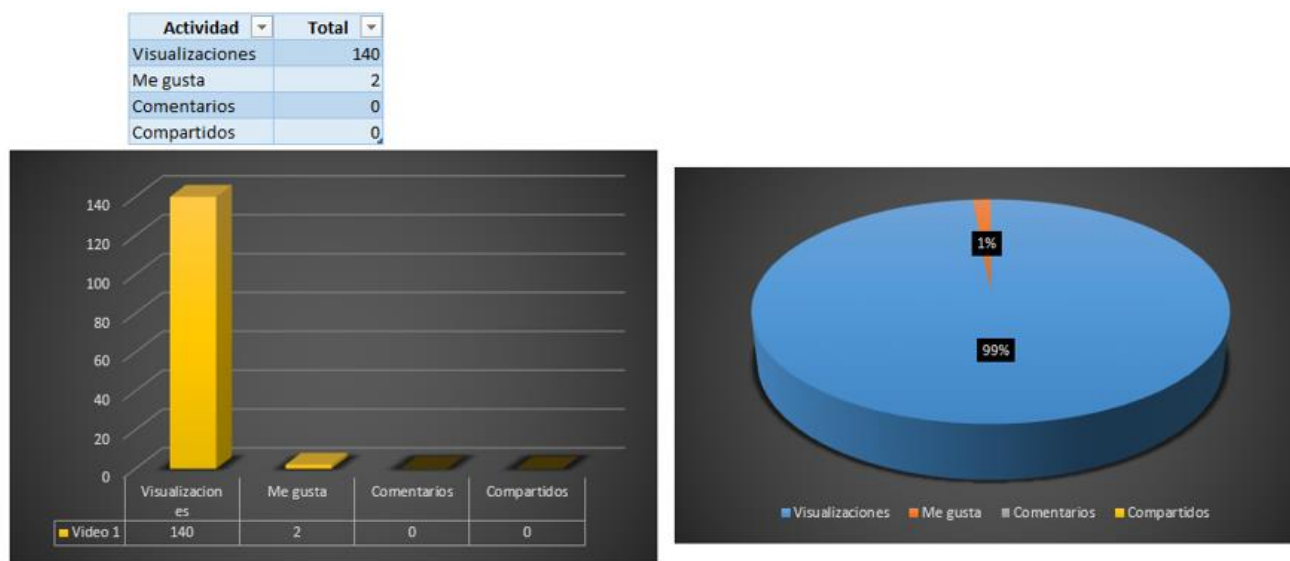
| Actividad | Total |
|---|---|
| Visualizaciones | 140 |
| Me gusta | 2 |
| Comentarios | 0 |
| Compartidos | 0 |

140
120
100
80
60
40
20
0

| | Visualizaciones | Me gusta | Comentarios | Compartidos |
|---|---|---|---|---|
| Video 1 | 140 | 2 | 0 | 0 |

1%
99%

Visualizaciones Me gusta Comentarios Compartidos